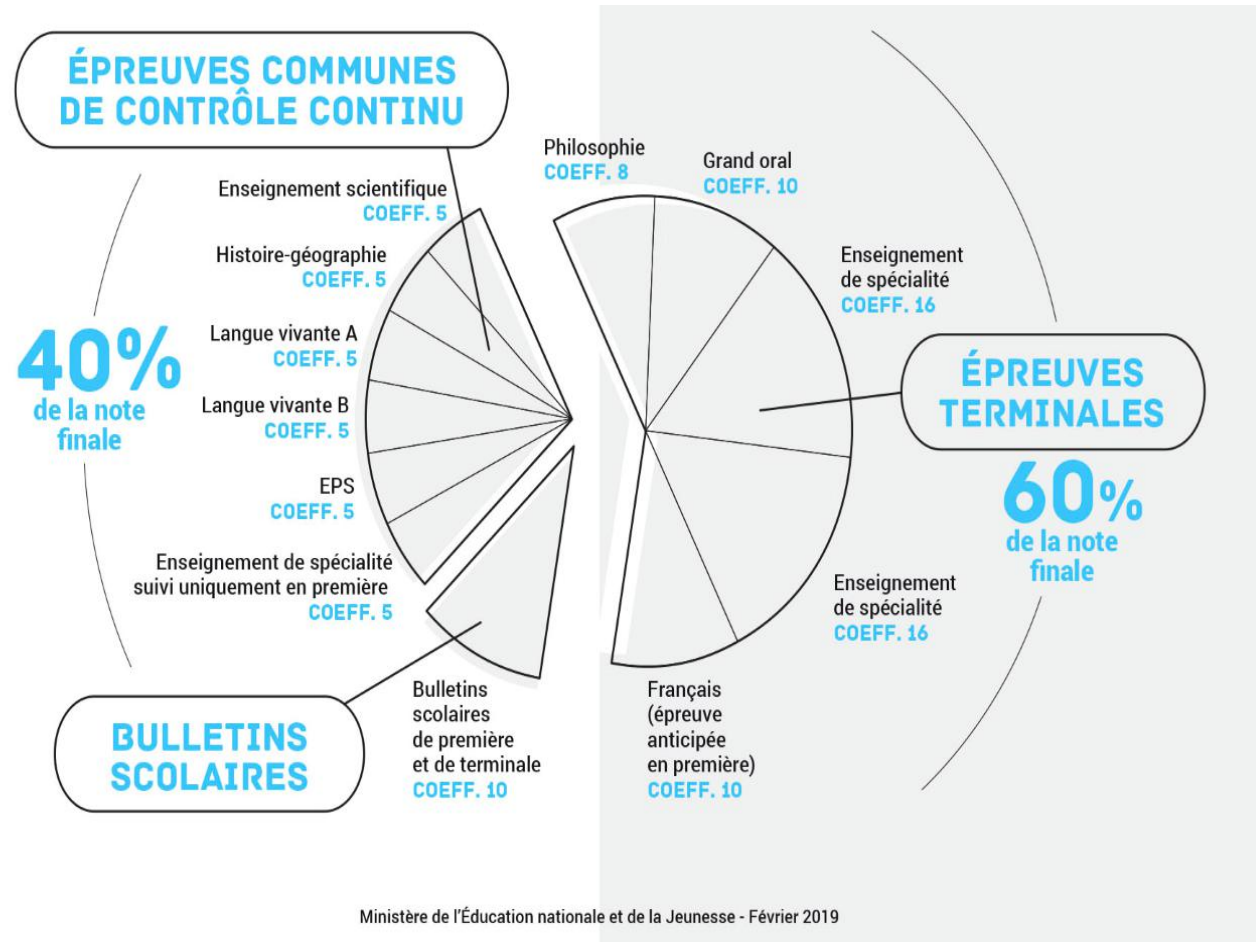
ÉPREUVES COMMUNES DE CONTRÔLE CONTINU

Enseignement scientifique
COEFF. 5

Histoire-géographie
COEFF. 5

Langue vivante A
COEFF. 5

Langue vivante B
COEFF. 5

EPS
COEFF. 5

Enseignement de spécialité suivi uniquement en première
COEFF. 5

40%
de la note finale

BULLETINS SCOLAIRES

Bulletins scolaires de première et de terminale
COEFF. 10

Philosophie
COEFF. 8

Grand oral
COEFF. 10

Enseignement de spécialité
COEFF. 16

ÉPREUVES TERMINALES

60%
de la note finale

Enseignement de spécialité
COEFF. 16

Français (épreuve anticipée en première)
COEFF. 10

Ministère de l'Éducation nationale et de la Jeunesse - Février 2019